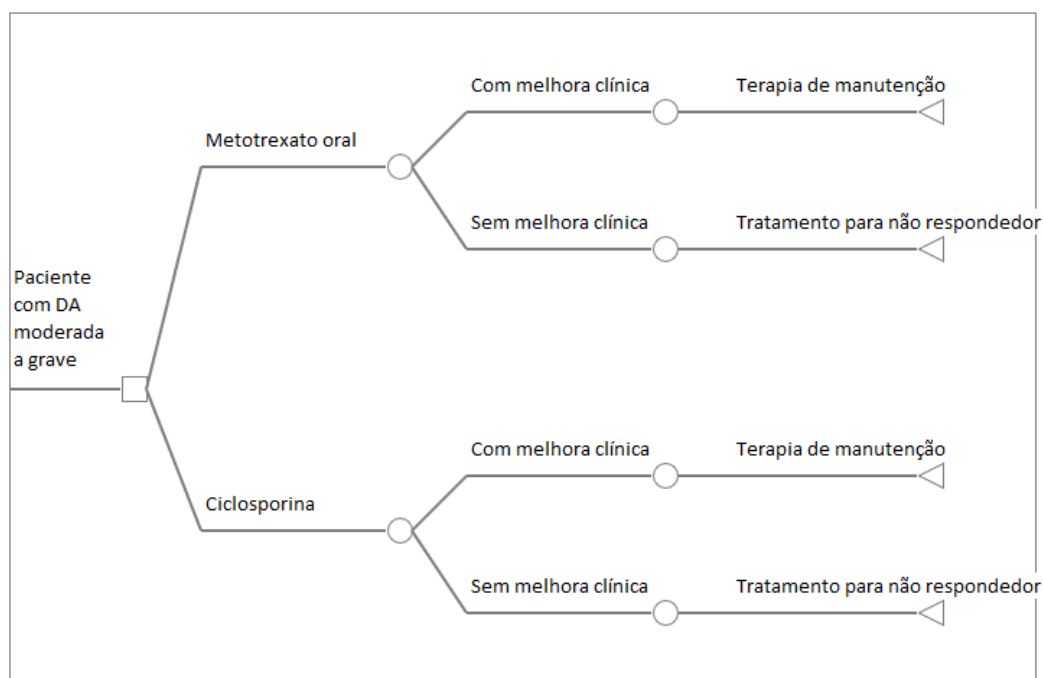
Paciente com DA moderada a grave

Metotrexato oral

Com melhora clínica

Terapia de manutenção

Sem melhora clínica

Tratamento para não respondedor

Ciclosporina

Com melhora clínica

Terapia de manutenção

Sem melhora clínica

Tratamento para não respondedor